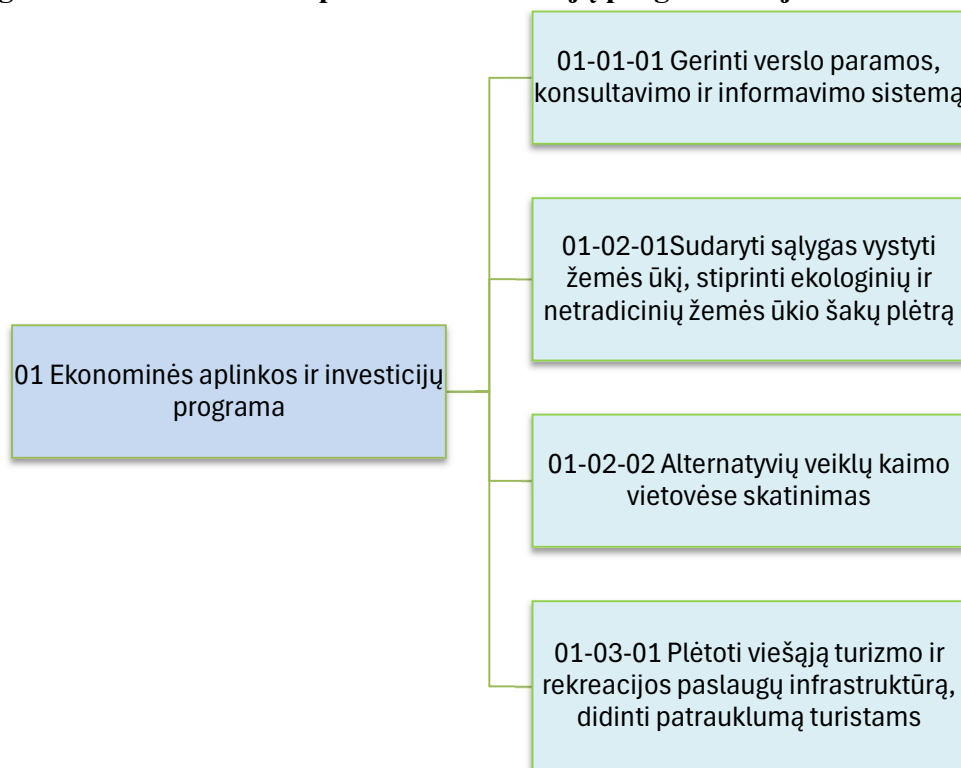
01 Ekonominės aplinkos ir investicijų programa

01-01-01 Gerinti verslo paramos, konsultavimo ir informavimo sistemą

01-02-01Sudaryti sąlygas vystyti žemės ūkį, stiprinti ekologinių ir netradicinių žemės ūkio šakų plėtrą

01-02-02 Alternatyvių veiklų kaimo vietovėse skatinimas

01-03-01 Plėtoti viešąją turizmo ir rekreacijos paslaugų infrastruktūrą, didinti patrauklumą turistams